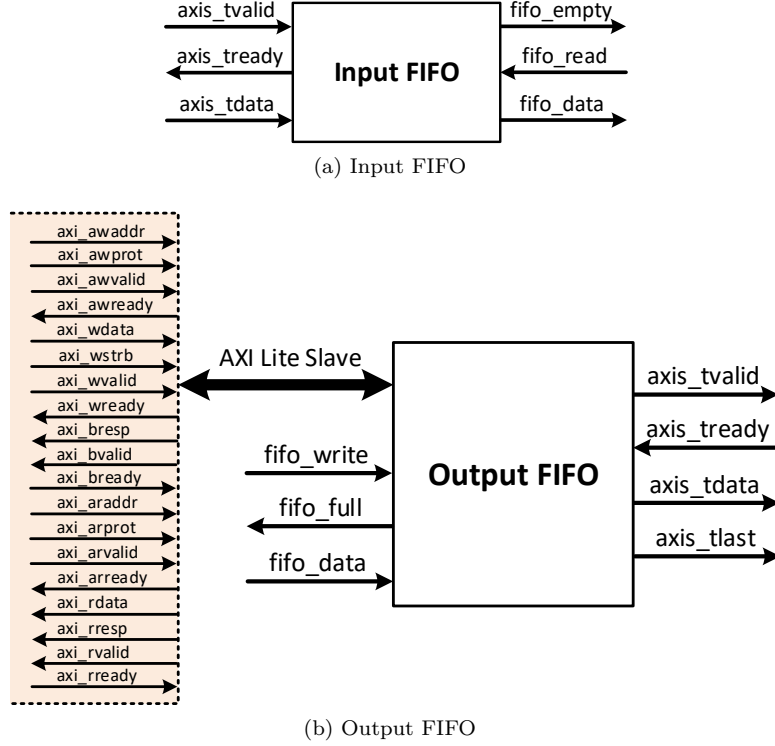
axis_tvalid
axis_tready
axis_tdata
Input FIFO
fifo_empty
fifo_read
fifo_data

(a) Input FIFO

axi_awaddr
axi_awprot
axi_awvalid
axi_awready
axi_wdata
axi_wstrb
axi_wvalid
axi_wready
axi_bresp
axi_bvalid
axi_bready
axi_araddr
axi_arprot
axi_arvalid
axi_arready
axi_rdata
axi_rresp
axi_rvalid
axi_rready

AXI Lite Slave
fifo_write
fifo_full
fifo_data
Output FIFO
axis_tvalid
axis_tready
axis_tdata
axis_tlast

(b) Output FIFO